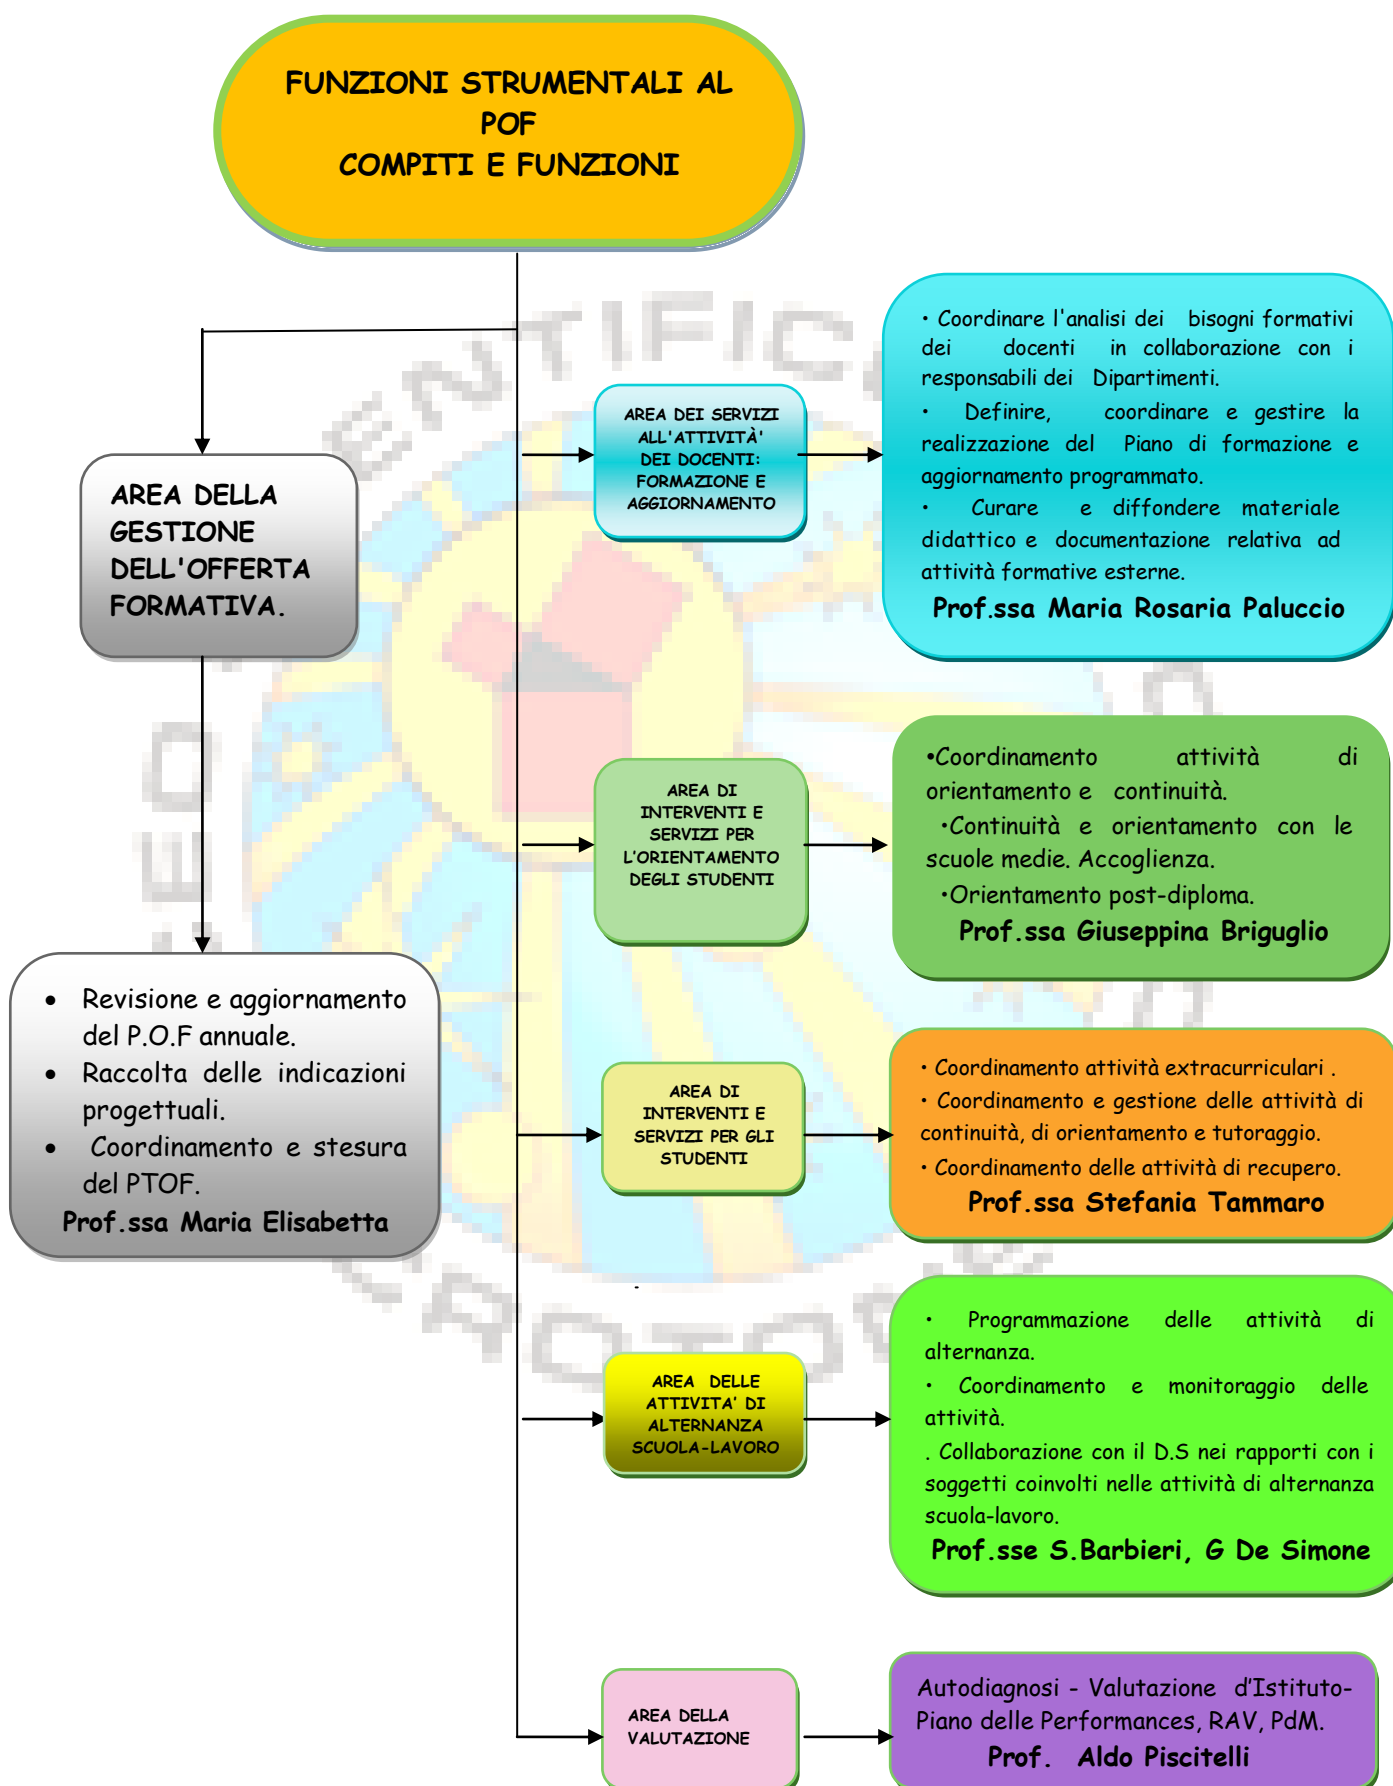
FUNZIONI STRUMENTALI AL POF
COMPITI E FUNZIONI

AREA DELLA GESTIONE DELL'OFFERTA FORMATIVA.

- Revisione e aggiornamento del P.O.F annuale.
- Raccolta delle indicazioni progettuali.
- Coordinamento e stesura del PTOF.

Prof.ssa Maria Elisabetta

AREA DEI SERVIZI ALL'ATTIVITÀ' DEI DOCENTI: FORMAZIONE E AGGIORNAMENTO

• Coordinare l'analisi dei bisogni formativi dei docenti in collaborazione con i responsabili dei Dipartimenti.
• Definire, coordinare e gestire la realizzazione del Piano di formazione e aggiornamento programmato.
• Curare e diffondere materiale didattico e documentazione relativa ad attività formative esterne.
Prof.ssa Maria Rosaria Paluccio

AREA DI INTERVENTI E SERVIZI PER L'ORIENTAMENTO DEGLI STUDENTI

•Coordinamento attività di orientamento e continuità.
•Continuità e orientamento con le scuole medie. Accoglienza.
•Orientamento post-diploma.
Prof.ssa Giuseppina Briguglio

AREA DI INTERVENTI E SERVIZI PER GLI STUDENTI

• Coordinamento attività extracurriculari .
• Coordinamento e gestione delle attività di continuità, di orientamento e tutoraggio.
• Coordinamento delle attività di recupero.
Prof.ssa Stefania Tammaro

AREA DELLE ATTIVITA' DI ALTERNANZA SCUOLA-LAVORO

• Programmazione delle attività di alternanza.
• Coordinamento e monitoraggio delle attività.
. Collaborazione con il D.S nei rapporti con i soggetti coinvolti nelle attività di alternanza scuola-lavoro.
Prof.sse S.Barbieri, G De Simone

AREA DELLA VALUTAZIONE

Autodiagnosi - Valutazione d'Istituto-Piano delle Performances, RAV, PdM.
Prof. Aldo Piscitelli